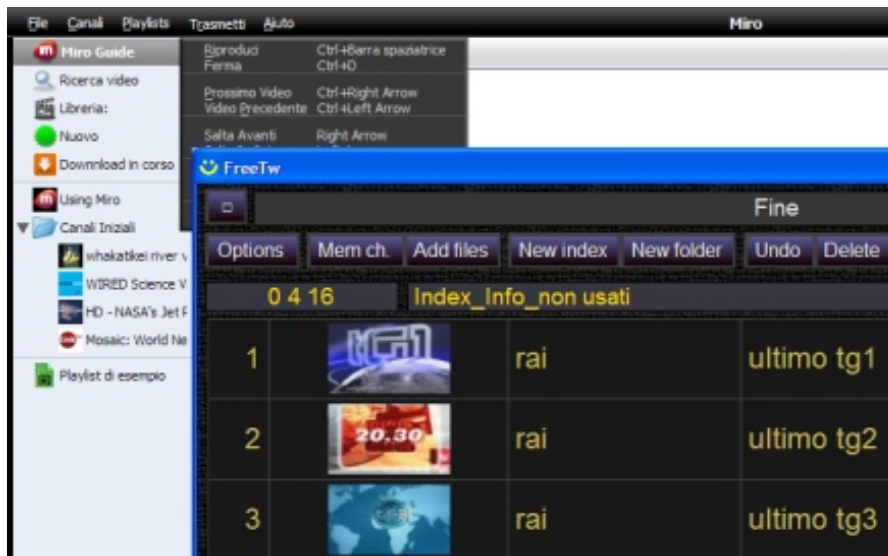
File Canali Playlists Trasmetti Aiuto

Miro

Miro Guide
Ricerca video
Libreria:
Nuovo
Download in corso
Using Miro
Canali Iniziali
whakatikei river v
WIRED Science V
HD - NASA's Jet F
Mosaic: World Ne
Playlist di esempio

Riproduci Ctrl+Barra spaziatrice
Ferma Ctrl+D
Prossimo Video Ctrl+Right Arrow
Video Precedente Ctrl+Left Arrow
Salta Avanti Right Arrow

FreeTw

Fine

Options Mem ch. Add files New index New folder Undo Delete

0 4 16 Index_Info_non usati

| | | | |
|---|---|---|---|
| 1 | tg1 | rai | ultimo tg1 |
| 2 | 20.30 | rai | ultimo tg2 |
| 3 | | rai | ultimo tg3 |